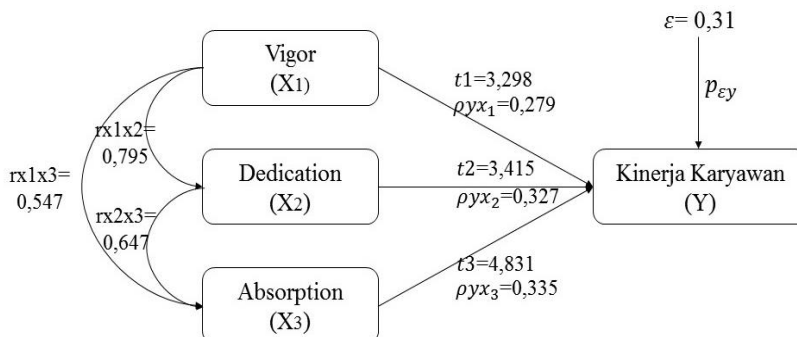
$\varepsilon$= 0,31

$p_{\varepsilon y}$

Vigor (X1)

$t1$=3,298
$\rho yx_1$=0,279

rx1x2= 0,795

rx1x3= 0,547

Dedication (X2)

$t2$=3,415
$\rho yx_2$=0,327

Kinerja Karyawan (Y)

rx2x3= 0,647

Absorption (X3)

$t3$=4,831
$\rho yx_3$=0,335